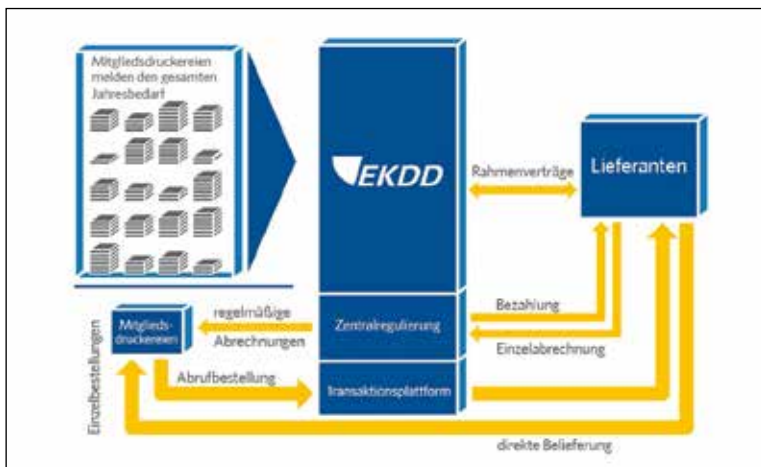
Mitgliedsdruckereien melden den gesamten Jahresbedarf

EKDD

Rahmenverträge

Lieferanten

Mitglieds-druckereien

regelmäßige Abrechnungen

Zentralregulierung

Bezahlung

Einzelabrechnung

Abrufbestellung

Transaktionsplattform

Einzelbestellungen

direkte Belieferung